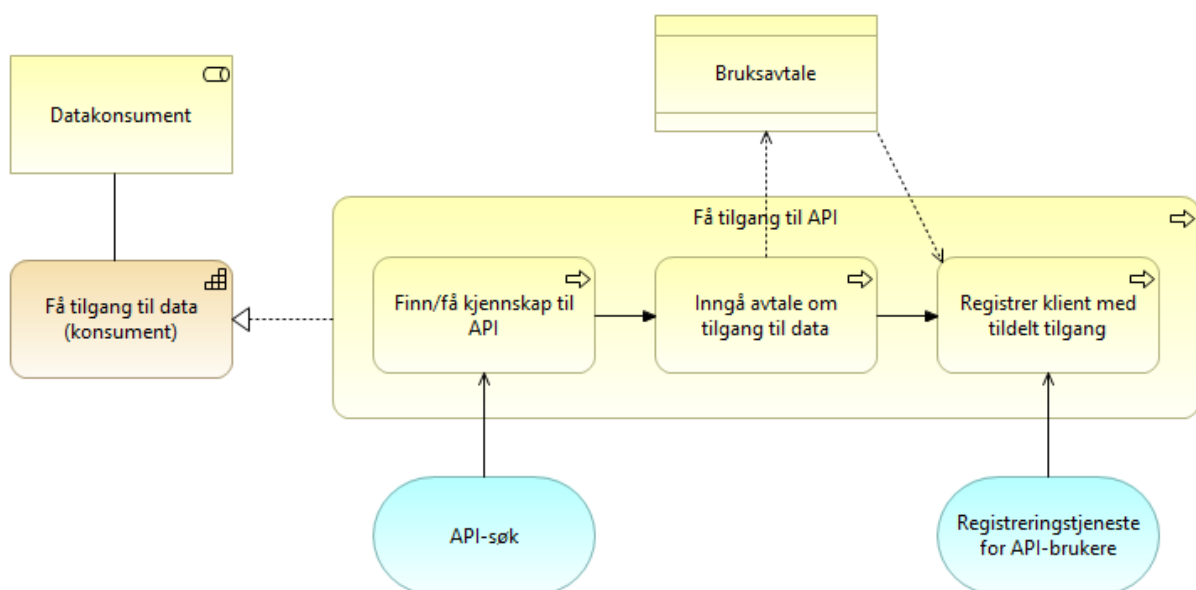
Bruksavtale

Datakonsument

Få tilgang til API

Få tilgang til data (konsument)

Finn/få kjennskap til API

Inngå avtale om tilgang til data

Registrer klient med tildelt tilgang

API-søk

Registreringstjeneste for API-brukere